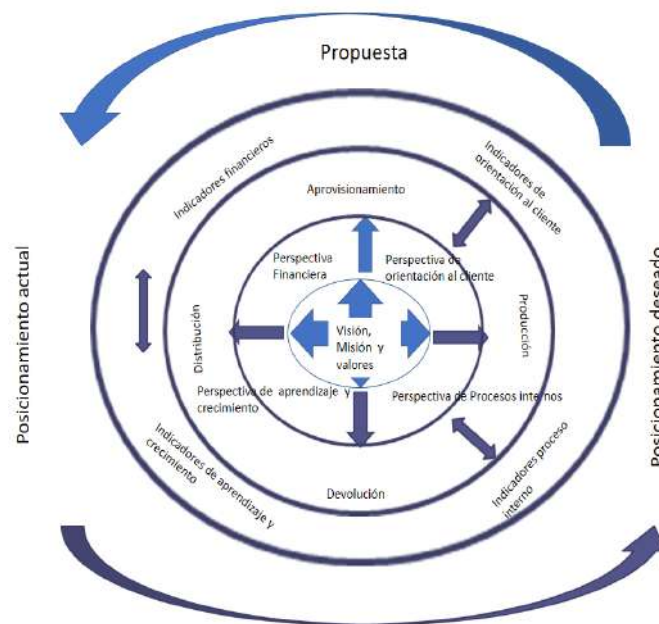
Propuesta

Posicionamiento actual

Posicionamiento deseado

Indicadores financieros

Indicadores de orientación al cliente

Aprovisionamiento

Perspectiva Financiera

Perspectiva de orientación al cliente

Distribución

Producción

Visión, Misión y valores

Perspectiva de aprendizaje y crecimiento

Perspectiva de Procesos internos

Indicadores de aprendizaje y crecimiento

Devolución

Indicadores proceso interno